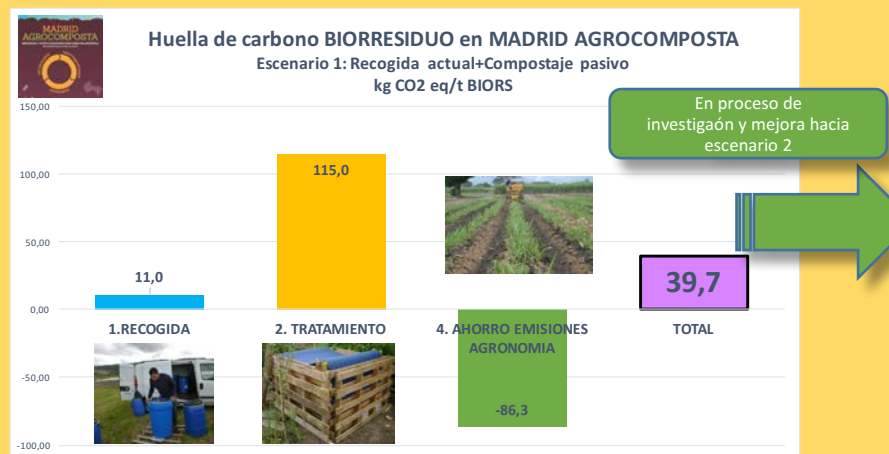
MADRID AGROCOMPOSTA

Huella de carbono BIORRESIDUO en MADRID AGROCOMPOSTA
Escenario 1: Recogida actual+Compostaje pasivo
kg CO2 eq/t BIORS

En proceso de investigaón y mejora hacia escenario 2

150,00
100,00
50,00
0,00
-50,00
-100,00

11,0
115,0
39,7
-86,3

1.RECOGIDA
2. TRATAMIENTO
4. AHORRO EMISIONES AGRONOMIA
TOTAL